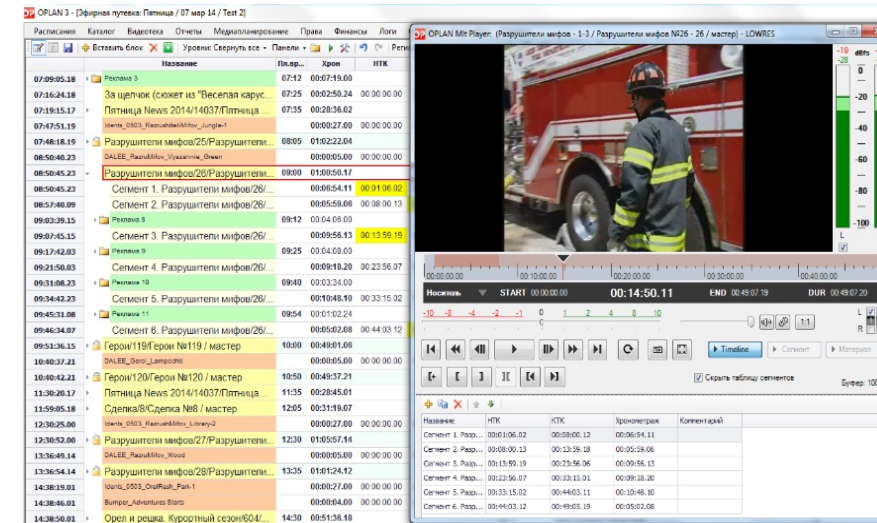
OPLAN 3 - [Эфирная путевка: Пятница / 07 мар 14 / Test 2]

Расписания Каталог Видеотека Отчеты Медиапланирование Права Финансы Логи

Вставить блок Уровни: Свернуть все Панели Реги

| | Название | Пл.вр... | Хрон | НТК |
|---|---|---|---|---|
| 07:09:05.18 | Реклама 3 | 07:12 | 00:07:19.00 | |
| 07:16:24.18 | За щелчок (сюжет из "Веселая карус... | 07:25 | 00:02:50.24 | 00:00:00.00 |
| 07:19:15.17 | Пятница News 2014/14037/Пятница... | 07:35 | 00:28:36.02 | |
| 07:47:51.19 | Idents_0503_RazrushiteliMifov_Jungle-1 | | 00:00:27.00 | 00:00:00.00 |
| 07:48:18.19 | Разрушители мифов/25/Разрушители... | 08:05 | 01:02:22.04 | |
| 08:50:40.23 | DALEE_RazrusMifov_Vyazannie_Green | | 00:00:05.00 | 00:00:00.00 |
| 08:50:45.23 | Разрушители мифов/26/Разрушители... | 09:00 | 01:00:50.17 | |
| 08:50:45.23 | Сегмент 1. Разрушители мифов/26/... | | 00:06:54.11 | 00:01:06.02 |
| 08:57:40.09 | Сегмент 2. Разрушители мифов/26/... | | 00:05:59.06 | 00:08:00.13 |
| 09:03:39.15 | Реклама 8 | 09:12 | 00:04:08.00 | |
| 09:07:45.15 | Сегмент 3. Разрушители мифов/26/... | | 00:09:56.13 | 00:13:59.19 |
| 09:17:42.03 | Реклама 9 | 09:25 | 00:04:08.00 | |
| 09:21:50.03 | Сегмент 4. Разрушители мифов/26/... | | 00:09:18.20 | 00:23:56.07 |
| 09:31:08.23 | Реклама 10 | 09:40 | 00:03:34.00 | |
| 09:34:42.23 | Сегмент 5. Разрушители мифов/26/... | | 00:10:48.10 | 00:33:15.02 |
| 09:45:31.08 | Реклама 11 | 09:54 | 00:01:02.24 | |
| 09:46:34.07 | Сегмент 6. Разрушители мифов/26/... | | 00:05:02.08 | 00:44:03.12 |
| 09:51:36.15 | Герои/119/Герои №119 / мастер | 10:00 | 00:49:01.06 | |
| 10:40:37.21 | DALEE_Geroi_Lampochki | | 00:00:05.00 | 00:00:00.00 |
| 10:40:42.21 | Герои/120/Герои №120 / мастер | 10:50 | 00:49:37.21 | |
| 11:30:20.17 | Пятница News 2014/14037/Пятница... | 11:35 | 00:28:45.01 | |
| 11:59:05.18 | Сделка/8/Сделка №8 / мастер | 12:05 | 00:31:19.07 | |
| 12:30:25.00 | Idents_0503_RazrushMifov_Library-2 | | 00:00:27.00 | 00:00:00.00 |
| 12:30:52.00 | Разрушители мифов/27/Разрушители... | 12:30 | 01:05:57.14 | |
| 13:36:49.14 | DALEE_RazrusMifov_Wood | | 00:00:05.00 | 00:00:00.00 |
| 13:36:54.14 | Разрушители мифов/28/Разрушители... | 13:35 | 01:01:24.12 | |
| 14:38:19.01 | Idents_0503_OrelRush_Park-1 | | 00:00:27.00 | 00:00:00.00 |
| 14:38:46.01 | Bumper_Adventures Starts | | 00:00:04.00 | 00:00:00.00 |
| 14:38:50.01 | Орел и решка. Курортный сезон/604/... | 14:30 | 00:51:36.18 | |

OPLAN Mit Player: (Разрушители мифов - 1-3 / Разрушители мифов №26 - 26 / мастер) - LOWRES

-19 -28 dBfs 0 -20 -40 -60 -80 -100 L R

00:00:00.00 00:10:00.00 00:20:00.00 00:30:00.00 00:40:00.00

Носитель START 00:00:00.00 00:14:50.11 END 00:49:07.19 DUR 00:49:07.20

-10 -8 -4 -2 -1 0 1 2 4 8 10

1:1 L R

Timeline Сегмент Материал

Скрыть таблицу сегментов Буфер: 100

| Название | НТК | КТК | Хронометраж | Комментарий |
|---|---|---|---|---|
| Сегмент 1. Разр... | 00:01:06.02 | 00:08:00.12 | 00:06:54.11 | |
| Сегмент 2. Разр... | 00:08:00.13 | 00:13:59.18 | 00:05:59.06 | |
| Сегмент 3. Разр... | 00:13:59.19 | 00:23:56.06 | 00:09:56.13 | |
| Сегмент 4. Разр... | 00:23:56.07 | 00:33:15.01 | 00:09:18.20 | |
| Сегмент 5. Разр... | 00:33:15.02 | 00:44:03.11 | 00:10:48.10 | |
| Сегмент 6. Разр... | 00:44:03.12 | 00:49:05.19 | 00:05:02.08 | |